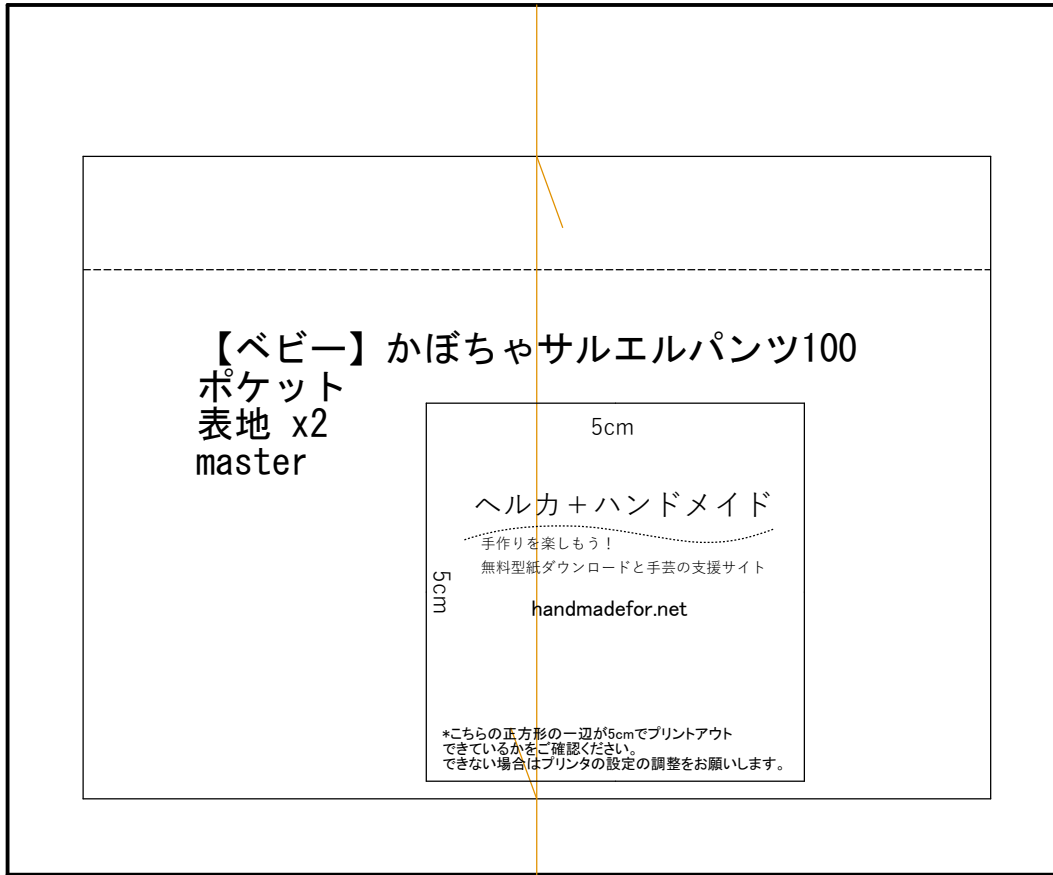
【ベビー】かぼちゃサルエルパンツ100
ポケット
表地 x2
master

5cm

5cm

ヘルカ＋ハンドメイド

手作りを楽しもう！
無料型紙ダウンロードと手芸の支援サイト

handmadefor.net

*こちらの正方形の一辺が5cmでプリントアウトできているかをご確認ください。
できない場合はプリンタの設定の調整をお願いします。